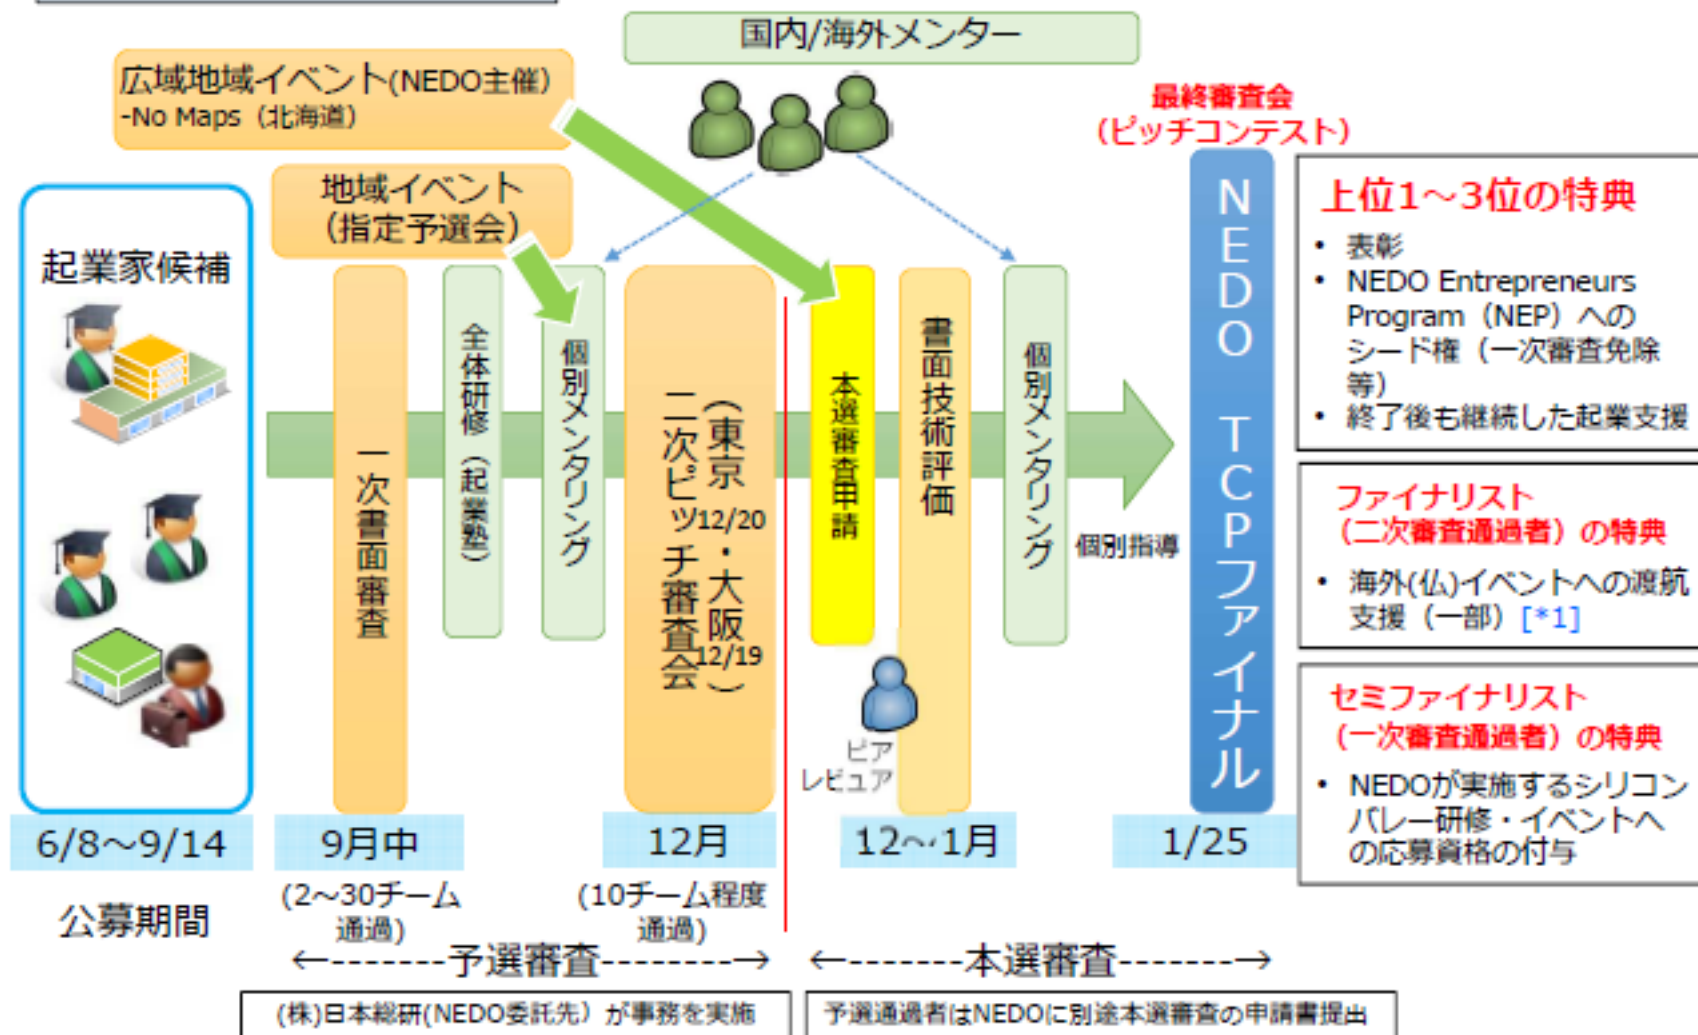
国内/海外メンター

広域地域イベント(NEDO主催)
-No Maps（北海道）

最終審査会
（ピッチコンテスト）

地域イベント
（指定予選会）

起業家候補

一次書面審査

全体研修（起業塾）

個別メンタリング

二次ピッチ審査会
（東京12/20・大阪12/19）

本選審査申請

書面技術評価

個別メンタリング

個別指導

ピア
レビュア

NEDO TCPファイナル

上位1～3位の特典
• 表彰
• NEDO Entrepreneurs Program（NEP）へのシード権（一次審査免除等）
• 終了後も継続した起業支援

ファイナリスト
（二次審査通過者）の特典
• 海外(仏)イベントへの渡航支援（一部）[*1]

セミファイナリスト
（一次審査通過者）の特典
• NEDOが実施するシリコンバレー研修・イベントへの応募資格の付与

6/8～9/14

公募期間

9月中

（2～30チーム通過）

12月

（10チーム程度通過）

12～1月

1/25

←-------予選審査--------→

←-------本選審査-------→

(株)日本総研(NEDO委託先）が事務を実施

予選通過者はNEDOに別途本選審査の申請書提出